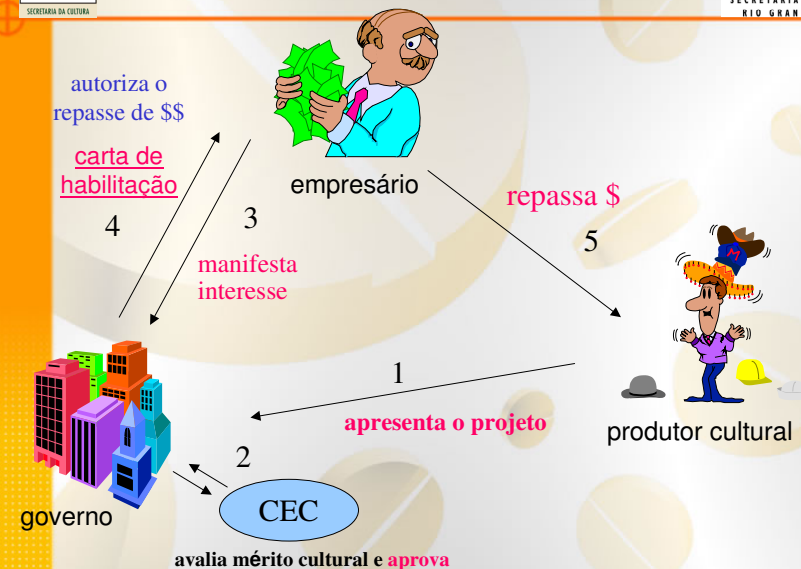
SECRETARIA DA CULTURA

SECRETARIA
RIO GRAN

autoriza o repasse de $$

carta de habilitação

4

3

manifesta interesse

empresário

repassa $

5

1

apresenta o projeto

produtor cultural

2

CEC

governo

avalia mérito cultural e aprova